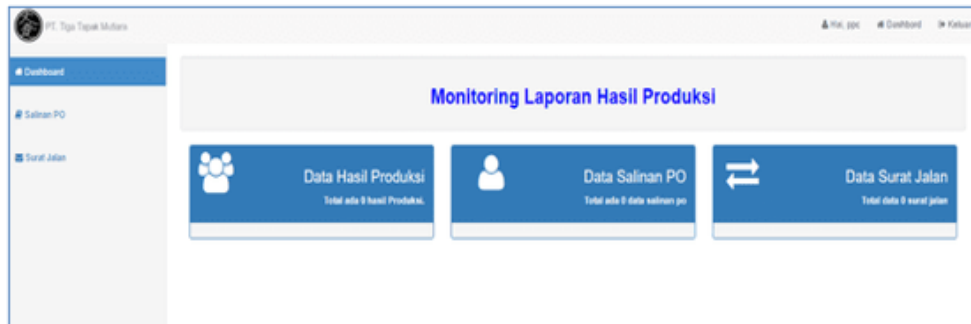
PT. Tiga Tapak Mutiara

Hai, ppc Dashbord Keluar

Dashboard

Salinan PO

Surat Jalan

Monitoring Laporan Hasil Produksi

Data Hasil Produksi

Total ada 0 hasil Produksi.

Data Salinan PO

Total ada 0 data salinan po

Data Surat Jalan

Total data 0 surat jalan